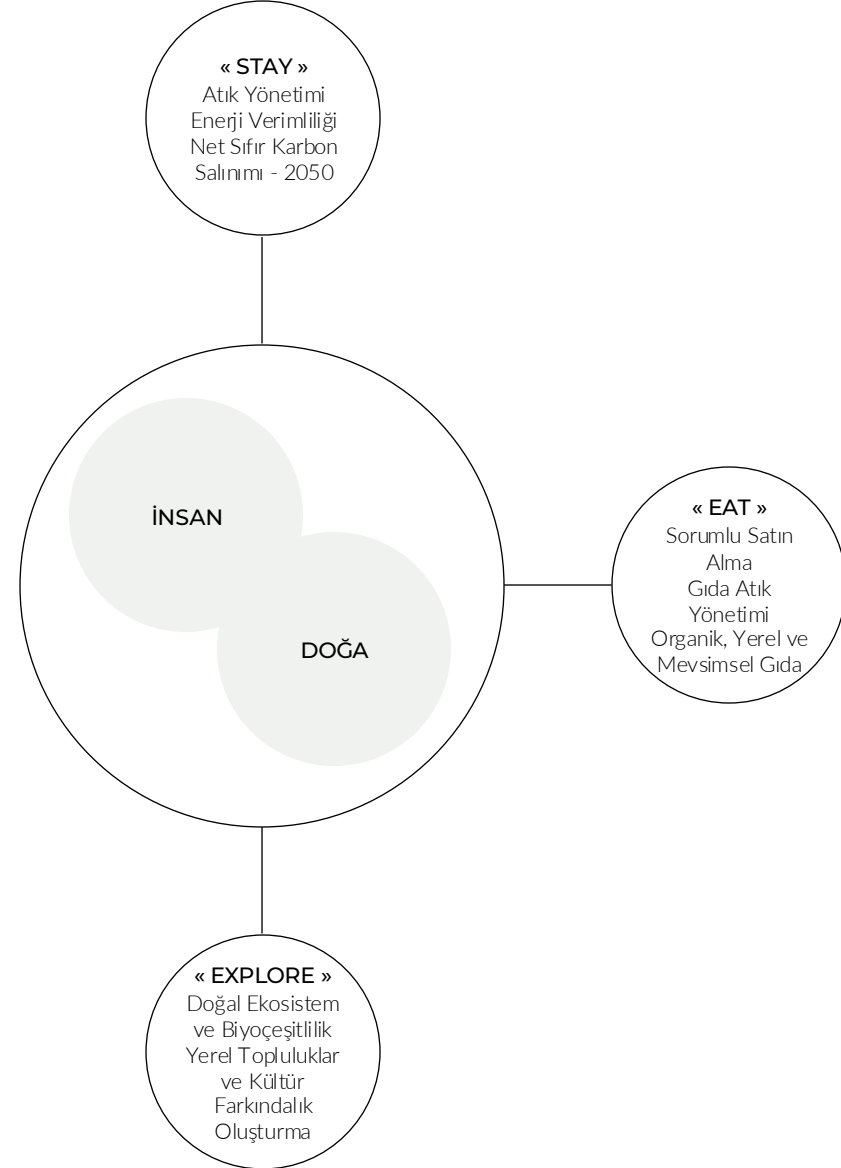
« STAY »
Atık Yönetimi
Enerji Verimliliği
Net Sıfır Karbon
Salınımı - 2050

İNSAN

DOĞA

« EAT »
Sorumlu Satın
Alma
Gıda Atık
Yönetimi
Organik, Yerel ve
Mevsimsel Gıda

« EXPLORE »
Doğal Ekosistem
ve Biyoçeşitlilik
Yerel Topluluklar
ve Kültür
Farkındalık
Oluşturma